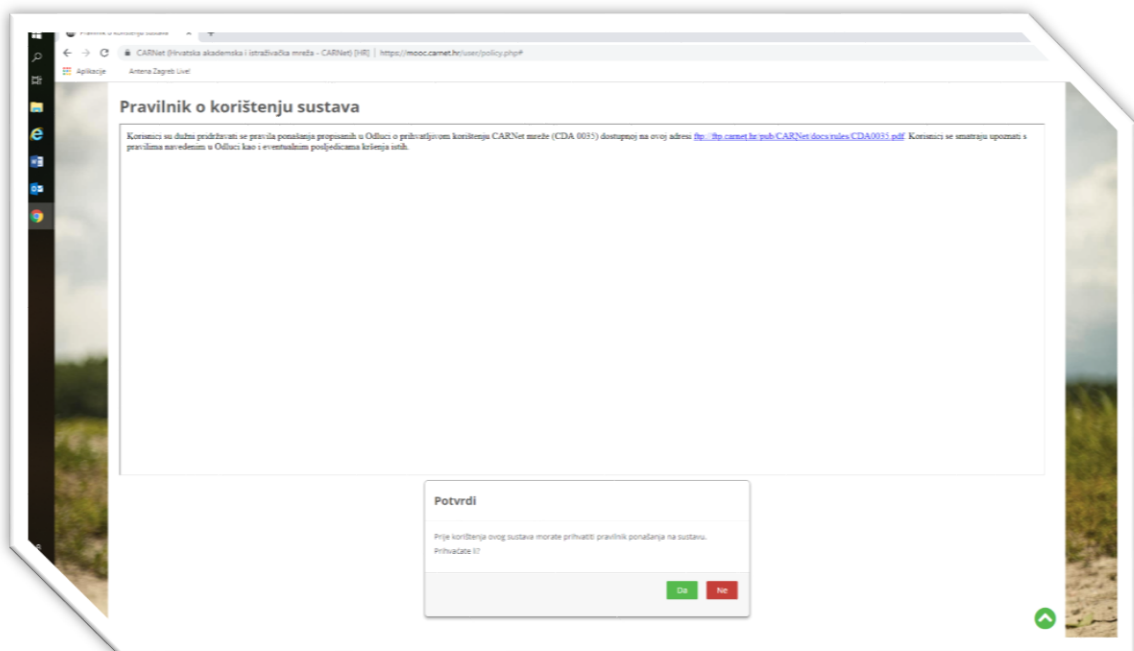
Pravilnik o korištenju sustava ×

CARNet (Hrvatska akademska i istraživačka mreža - CARNet) [HR] | https://mooc.carnet.hr/user/policy.php#

Aplikacije Antena Zagreb Live!

Pravilnik o korištenju sustava

Korisnici su dužni pridržavati se pravila ponašanja propisanih u Odluci o prihvatljivom korištenju CARNet mreže (CDA 0035) dostupnoj na ovoj adresi ftp://ftp.carnet.hr/pub/CARNet/docs/rules/CDA0035.pdf. Korisnici se smatraju upoznati s pravilima navedenim u Odluci kao i eventualnim posljedicama kršenja istih.

Potvrdi

Prije korištenja ovog sustava morate prihvatiti pravilnik ponašanja na sustavu. Prihvaćate li?

Da Ne